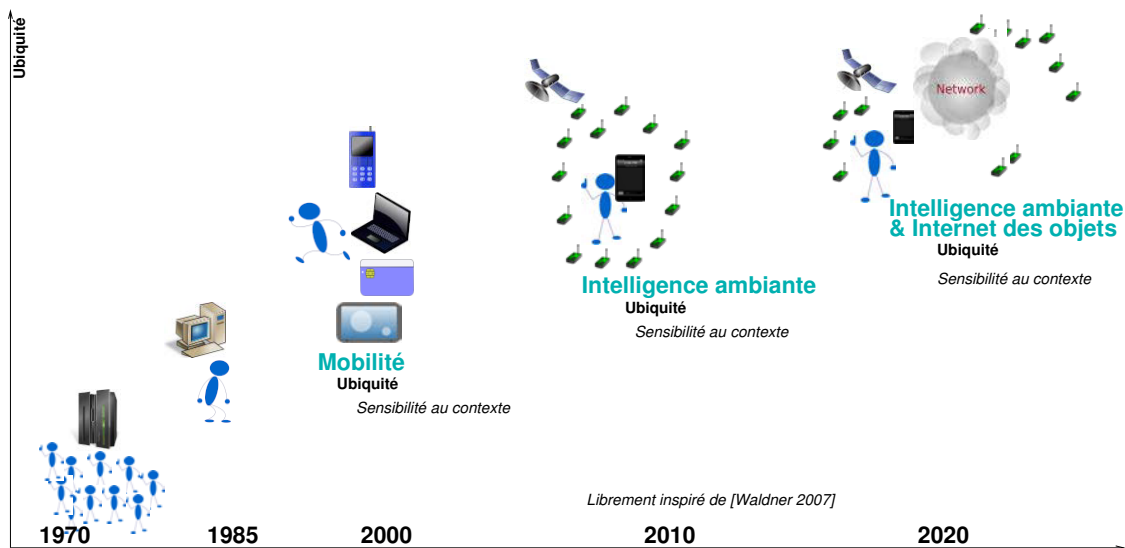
Ubiquité

Network

Intelligence ambiante & Internet des objets
Ubiquité
Sensibilité au contexte

Intelligence ambiante
Ubiquité
Sensibilité au contexte

Mobilité
Ubiquité
Sensibilité au contexte

Librement inspiré de [Waldner 2007]

1970
1985
2000
2010
2020